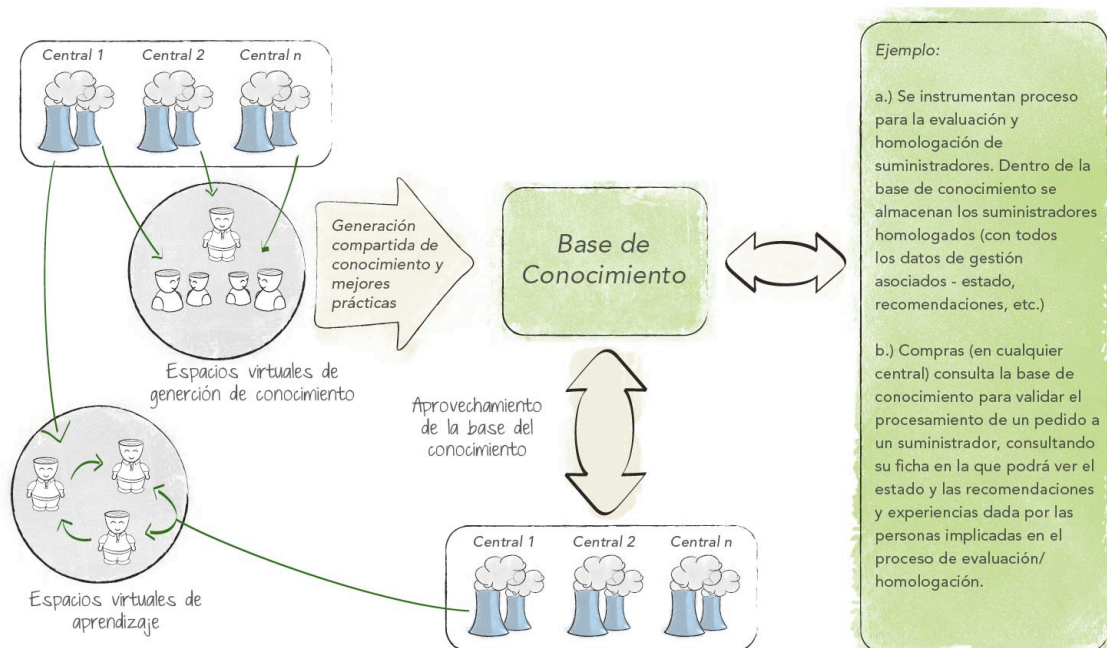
Central 1
Central 2
Central n

Generación compartida de conocimiento y mejores prácticas

Base de Conocimiento

Espacios virtuales de generción de conocimiento

Aprovechamiento de la base del conocimiento

Espacios virtuales de aprendizaje

Central 1
Central 2
Central n

Ejemplo:

a.) Se instrumentan proceso para la evaluación y homologación de suministradores. Dentro de la base de conocimiento se almacenan los suministradores homologados (con todos los datos de gestión asociados - estado, recomendaciones, etc.)

b.) Compras (en cualquier central) consulta la base de conocimiento para validar el procesamiento de un pedido a un suministrador, consultando su ficha en la que podrá ver el estado y las recomendaciones y experiencias dada por las personas implicadas en el proceso de evaluación/ homologación.